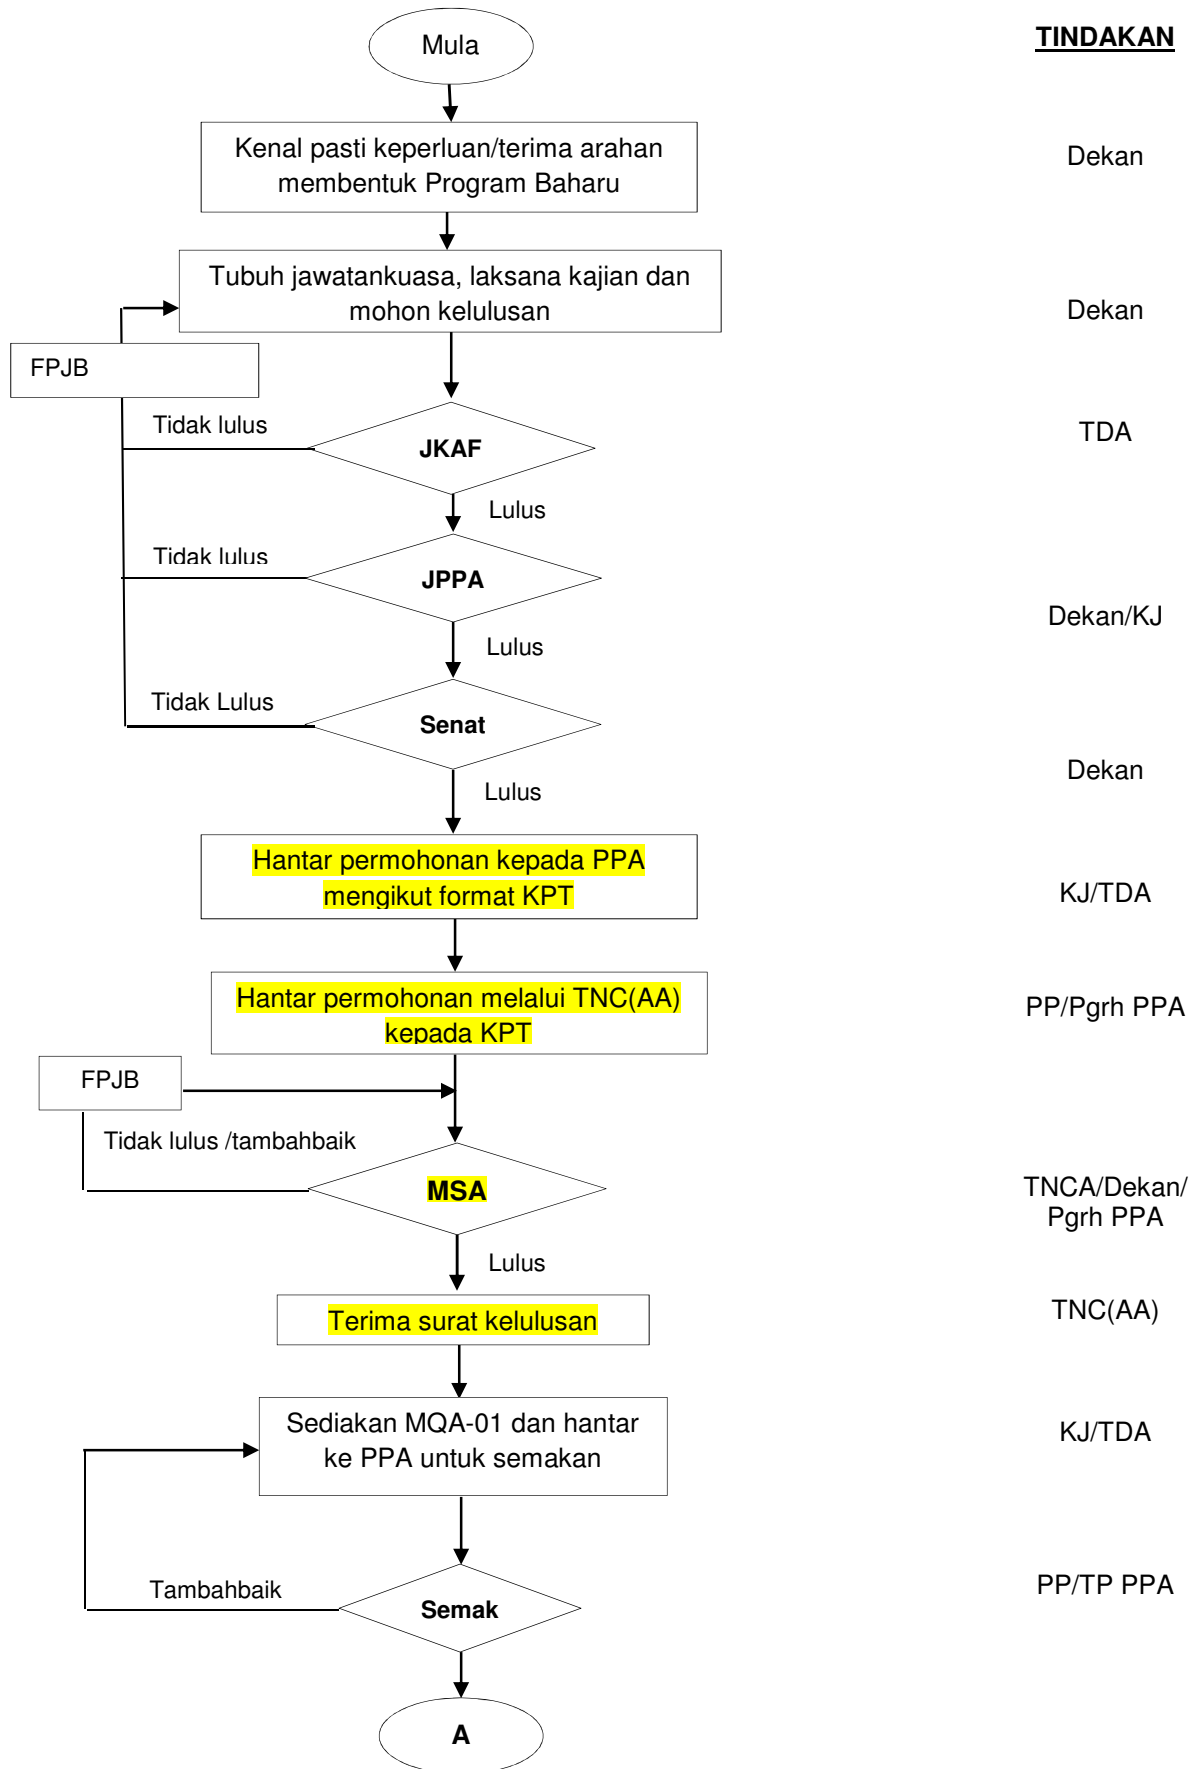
TINDAKAN

Mula

Kenal pasti keperluan/terima arahan membentuk Program Baharu

Dekan

Tubuh jawatankuasa, laksana kajian dan mohon kelulusan

Dekan

FPJB

Tidak lulus

JKAF

TDA

Lulus

Tidak lulus

JPPA

Dekan/KJ

Lulus

Tidak Lulus

Senat

Dekan

Lulus

Hantar permohonan kepada PPA mengikut format KPT

KJ/TDA

Hantar permohonan melalui TNC(AA) kepada KPT

PP/Pgrh PPA

FPJB

Tidak lulus /tambahbaik

MSA

TNCA/Dekan/ Pgrh PPA

Lulus

Terima surat kelulusan

TNC(AA)

Sediakan MQA-01 dan hantar ke PPA untuk semakan

KJ/TDA

Tambahbaik

Semak

PP/TP PPA

A